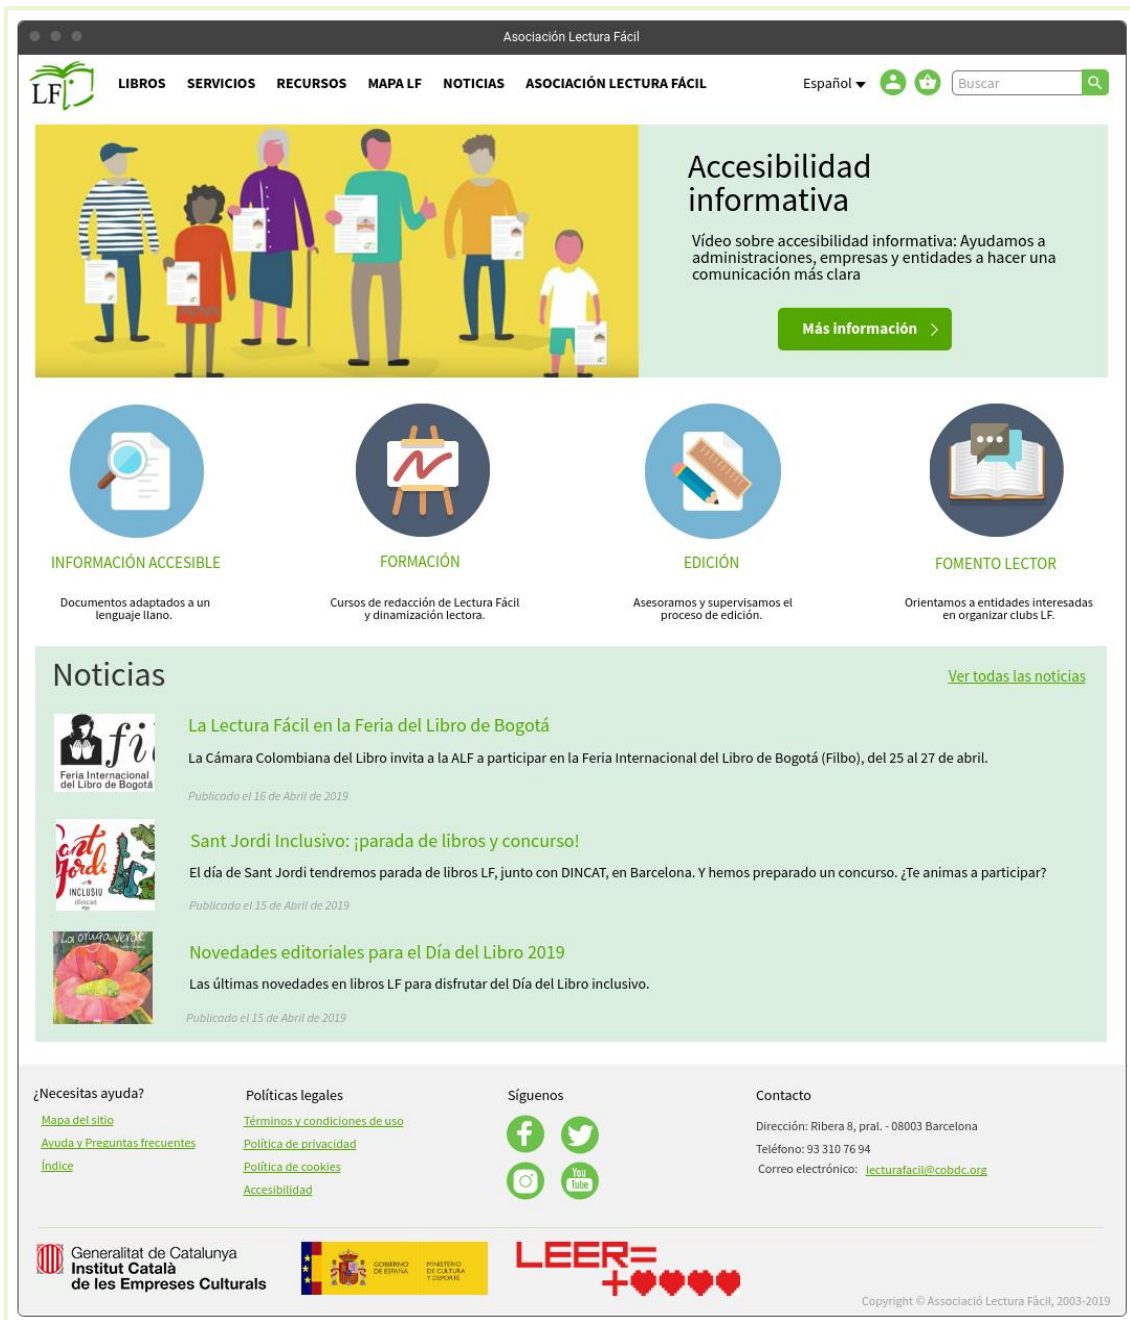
Asociación Lectura Fácil

LF

LIBROS SERVICIOS RECURSOS MAPA LF NOTICIAS ASOCIACIÓN LECTURA FÁCIL

Español ▾ Buscar

Accesibilidad informativa

Vídeo sobre accesibilidad informativa: Ayudamos a administraciones, empresas y entidades a hacer una comunicación más clara

Más información >

INFORMACIÓN ACCESIBLE

Documentos adaptados a un lenguaje llano.

FORMACIÓN

Cursos de redacción de Lectura Fácil y dinamización lectora.

EDICIÓN

Asesoramos y supervisamos el proceso de edición.

FOMENTO LECTOR

Orientamos a entidades interesadas en organizar clubs LF.

Noticias

Ver todas las noticias

fi Feria Internacional del Libro de Bogotá

La Lectura Fácil en la Feria del Libro de Bogotá

La Cámara Colombiana del Libro invita a la ALF a participar en la Feria Internacional del Libro de Bogotá (Filbo), del 25 al 27 de abril.

Publicado el 16 de Abril de 2019

Sant Jordi INCLUSIU dincat

Sant Jordi Inclusivo: ¡parada de libros y concurso!

El día de Sant Jordi tendremos parada de libros LF, junto con DINCAT, en Barcelona. Y hemos preparado un concurso. ¿Te animas a participar?

Publicado el 15 de Abril de 2019

La oruga verde

Novedades editoriales para el Día del Libro 2019

Las últimas novedades en libros LF para disfrutar del Día del Libro inclusivo.

Publicado el 15 de Abril de 2019

¿Necesitas ayuda?
Mapa del sitio
Ayuda y Preguntas frecuentes
Índice

Políticas legales
Términos y condiciones de uso
Política de privacidad
Política de cookies
Accesibilidad

Síguenos

You Tube

Contacto
Dirección: Ribera 8, pral. - 08003 Barcelona
Teléfono: 93 310 76 94
Correo electrónico: lecturafacil@cobdc.org

Generalitat de Catalunya
Institut Català de les Empreses Culturals

GOBIERNO DE ESPAÑA MINISTERIO DE CULTURA Y DEPORTE

LEER= +

Copyright © Associació Lectura Fàcil, 2003-2019